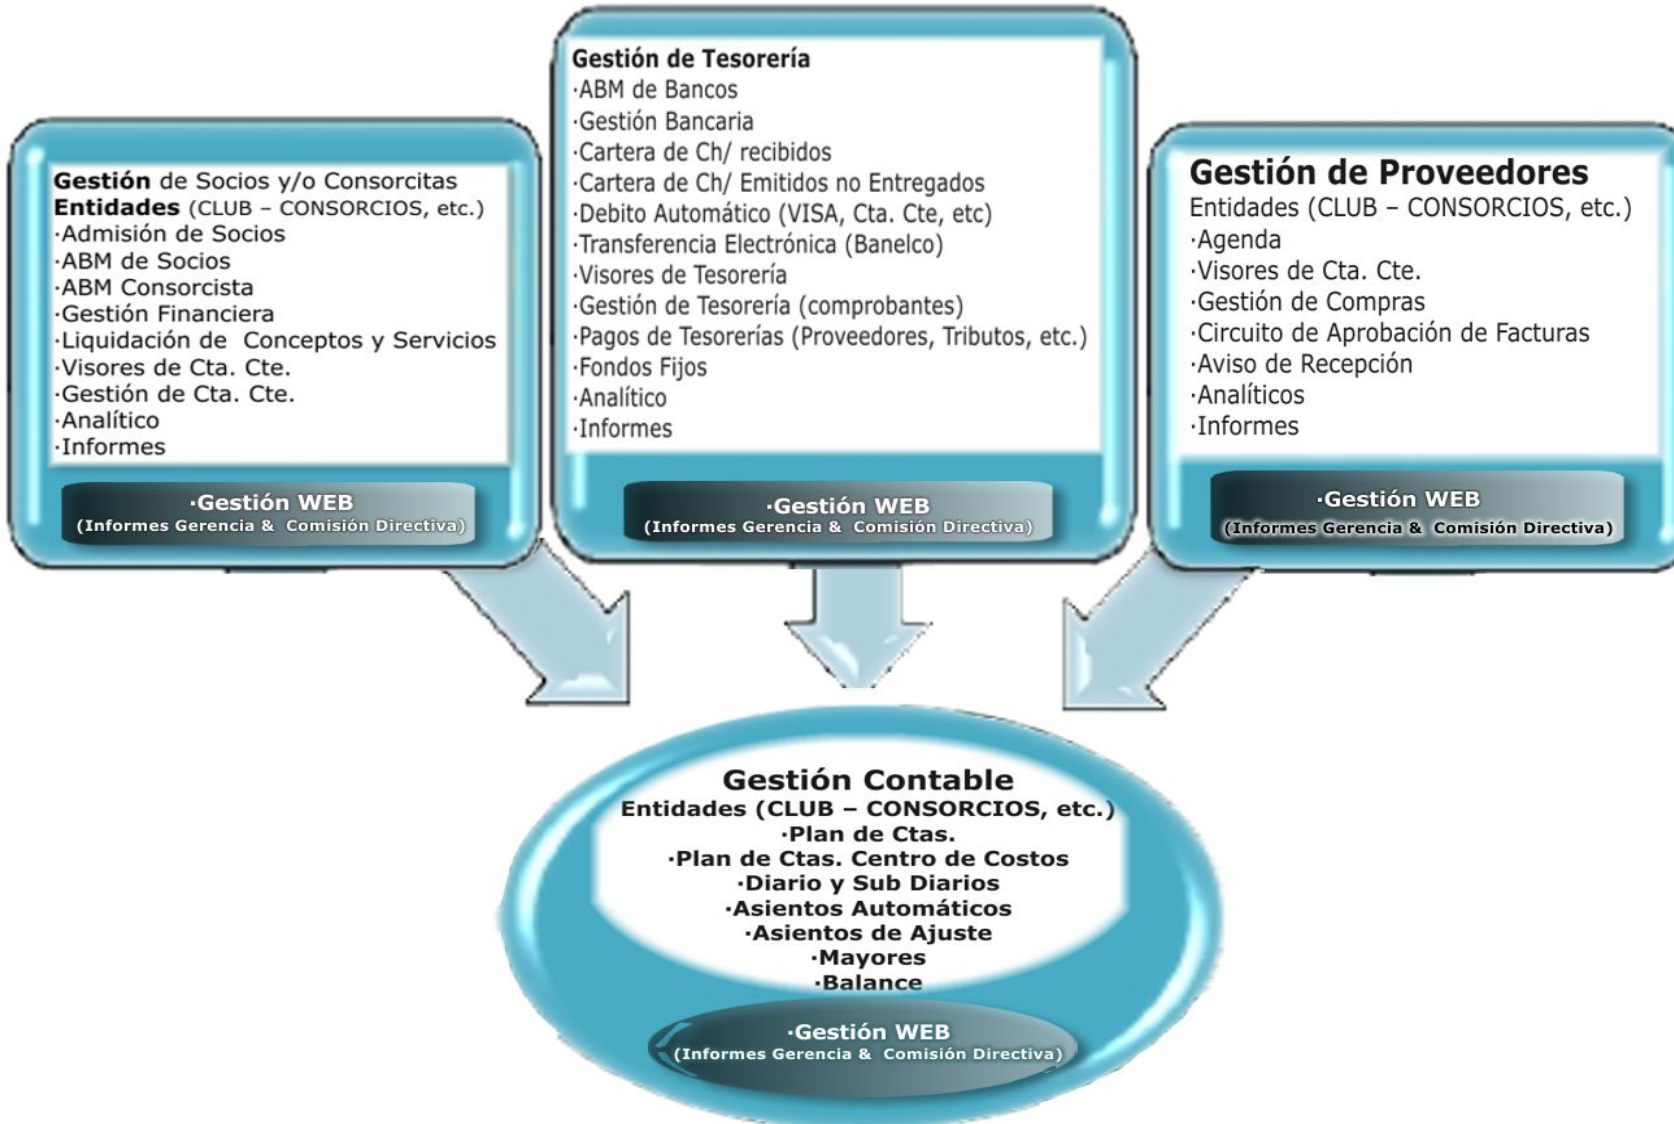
Gestión de Socios y/o Consorcitas
Entidades (CLUB – CONSORCIOS, etc.)
·Admisión de Socios
·ABM de Socios
·ABM Consorcista
·Gestión Financiera
·Liquidación de Conceptos y Servicios
·Visores de Cta. Cte.
·Gestión de Cta. Cte.
·Analítico
·Informes

·Gestión WEB
(Informes Gerencia & Comisión Directiva)

Gestión de Tesorería
·ABM de Bancos
·Gestión Bancaria
·Cartera de Ch/ recibidos
·Cartera de Ch/ Emitidos no Entregados
·Debito Automático (VISA, Cta. Cte, etc)
·Transferencia Electrónica (Banelco)
·Visores de Tesorería
·Gestión de Tesorería (comprobantes)
·Pagos de Tesorerías (Proveedores, Tributos, etc.)
·Fondos Fijos
·Analítico
·Informes

·Gestión WEB
(Informes Gerencia & Comisión Directiva)

Gestión de Proveedores
Entidades (CLUB – CONSORCIOS, etc.)
·Agenda
·Visores de Cta. Cte.
·Gestión de Compras
·Circuito de Aprobación de Facturas
·Aviso de Recepción
·Analíticos
·Informes

·Gestión WEB
(Informes Gerencia & Comisión Directiva)

Gestión Contable
Entidades (CLUB – CONSORCIOS, etc.)
·Plan de Ctas.
·Plan de Ctas. Centro de Costos
·Diario y Sub Diarios
·Asientos Automáticos
·Asientos de Ajuste
·Mayores
·Balance

·Gestión WEB
(Informes Gerencia & Comisión Directiva)